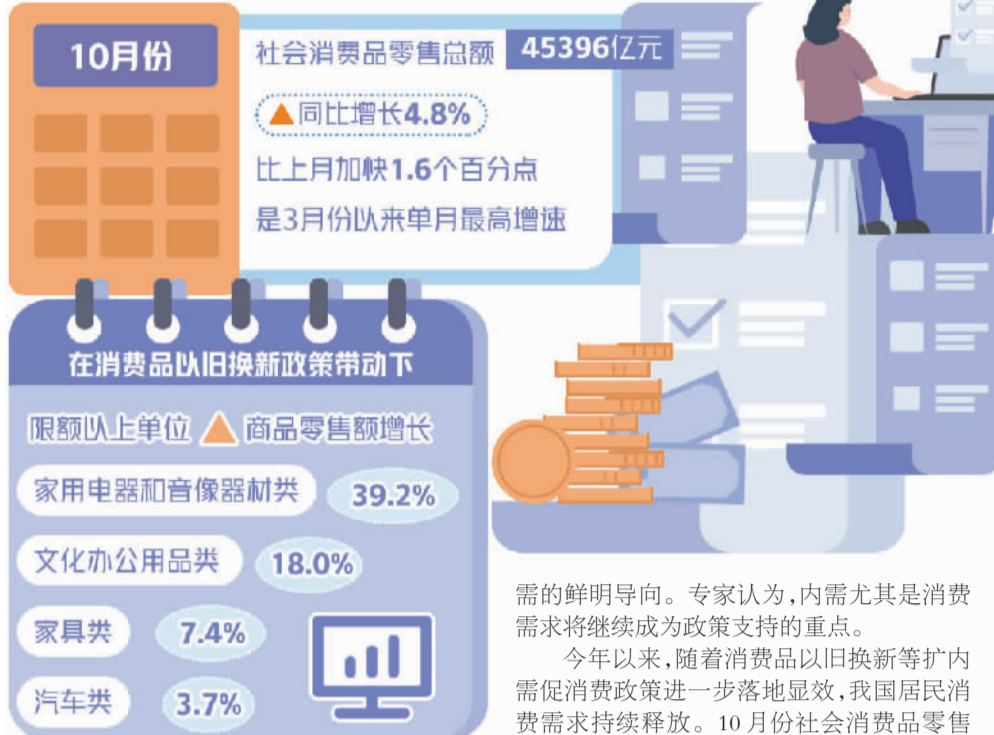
10月份

社会消费品零售总额 45396亿元

同比增长4.8%

比上月加快1.6个百分点

是3月份以来单月最高增速

在消费品以旧换新政策带动下

限额以上单位 商品零售额增长

家用电器和音像器材类 39.2%

文化办公用品类 18.0%

家具类 7.4%

汽车类 3.7%

需的鲜明导向。专家认为，内需尤其是消费需求将继续成为政策支持的重点。

今年以来，随着消费品以旧换新等扩内需促消费政策进一步落地显效，我国居民消费需求持续释放。10月份社会消费品零售